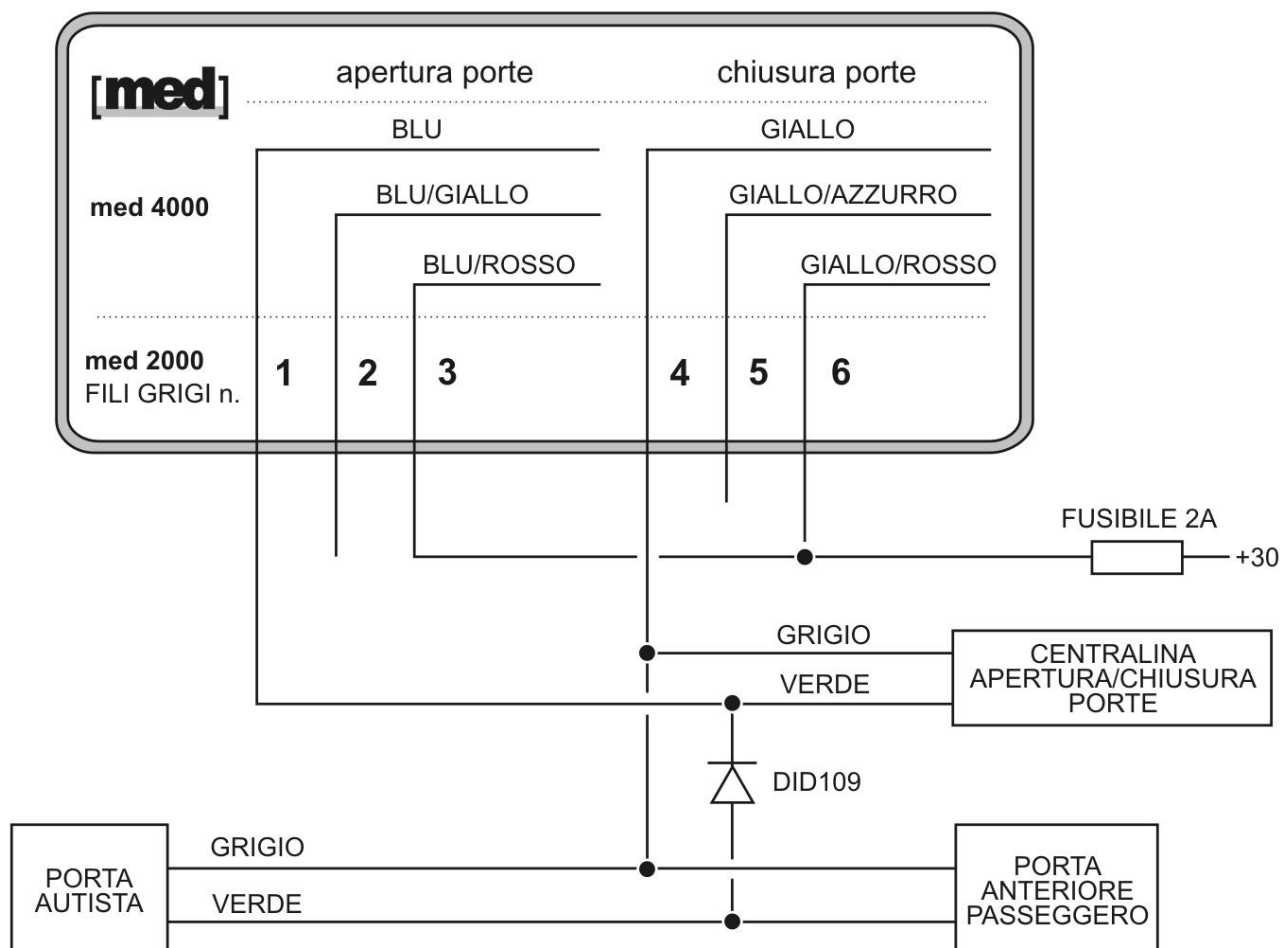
[med] apertura porte chiusura porte

BLU

GIALLO

med 4000

BLU/GIALLO

GIALLO/AZZURRO

BLU/ROSSO

GIALLO/ROSSO

med 2000
FILI GRIGI n.

1 2 3 4 5 6

FUSIBILE 2A

+30

GRIGIO

VERDE

CENTRALINA APERTURA/CHIUSURA PORTE

DID109

GRIGIO

VERDE

PORTA AUTISTA

PORTA ANTERIORE PASSEGGERO